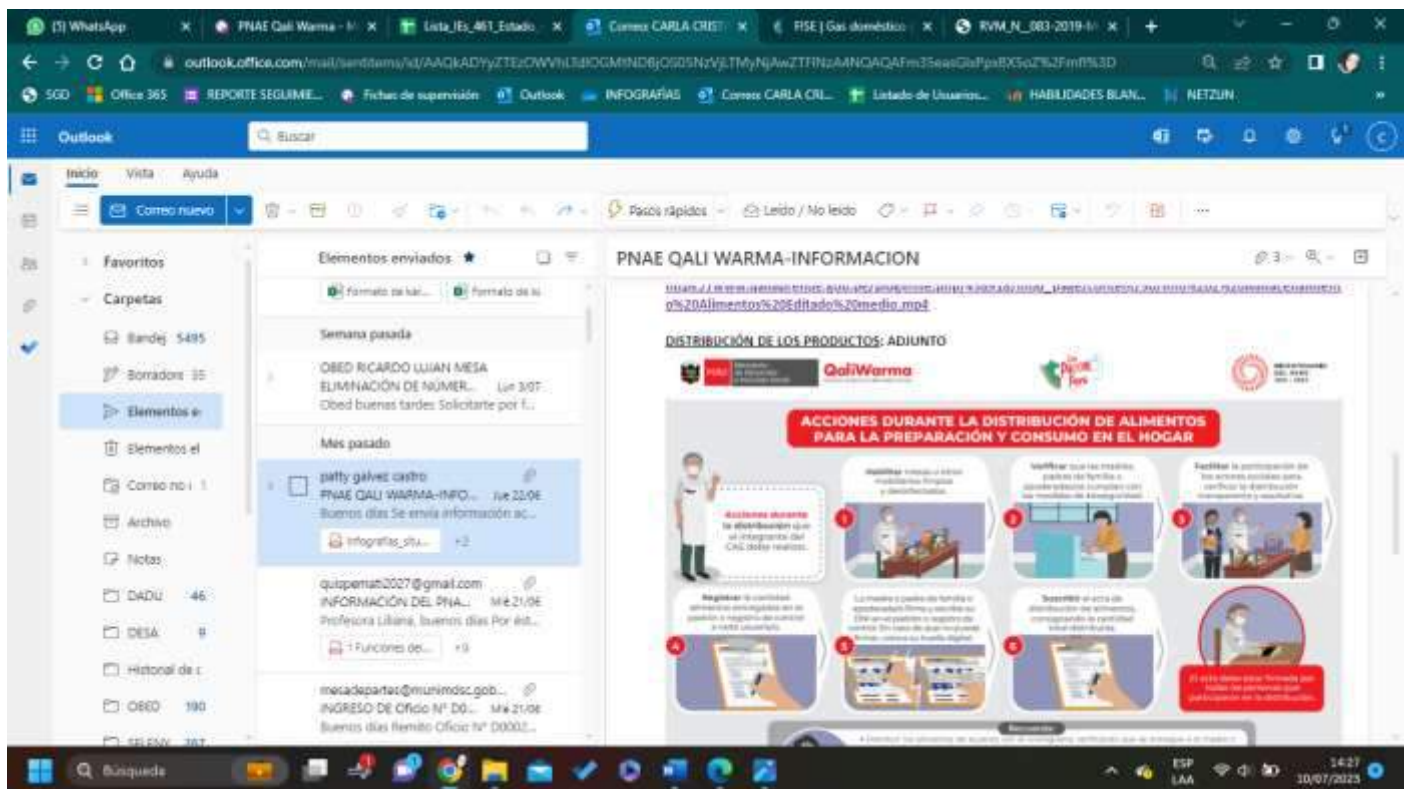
(5) WhatsApp | PNAE Qali Warma - | Lista_IEs_461_Estado | Correo: CARLA CRIST | FISE | Gas doméstico | RVM_N_083-2019-

outlook.office.com/mail/sentitems/id/AAQkADYyZTEzOWVhLTdlOGMtNDBjOS05NzVjLTMyNjAwZTFINzA4NQAQAFm35easGlsPpsBXSoZ%2Fmfl%3D

SGD | Office 365 | REPORTE SEGUIMIE... | Fichas de supervisión | Outlook | INFOGRAFÍAS | Correo: CARLA CRI... | Listado de Usuarios... | HABILIDADES BLAN... | NETZUN

Outlook | Buscar

Inicio | Vista | Ayuda

Correo nuevo | Pasos rápidos | Leído / No leído

Favoritos
Carpetas
Bandej 5495
Borradore 35
Elementos e
Elementos el
Correo no i 1
Archivo
Notas
DADU 46
DESA 8
Historial de c
OBED 190

Elementos enviados ★

Formato de ler... | Formato de ix

Semana pasada

OBED RICARDO LUJAN MESA
ELIMINACIÓN DE NÚMER... Lun 3/07
Obed buenas tardes Solicitarte por f...

Mes pasado

patty galvez castro
PNAE QALI WARMA-INFO... Jue 22/06
Buenos días Se envía información ac...
Infografías_situ... +2

quispemati2027@gmail.com
INFORMACIÓN DEL PNA... Mié 21/06
Profesora Liliana, buenos días Por est...
1 Funciones de... +9

mesadepartes@munimdsc.gob...
INGRESO DE Oficio N° D0... Mié 21/06
Buenos días Remito Oficio N° D0002...

PNAE QALI WARMA-INFORMACION

o%20Alimentos%20Editado%20medio.mp4

DISTRIBUCIÓN DE LOS PRODUCTOS: ADJUNTO

QaliWarma

ACCIONES DURANTE LA DISTRIBUCIÓN DE ALIMENTOS PARA LA PREPARACIÓN Y CONSUMO EN EL HOGAR

Acciones durante la distribución que el integrante del CAE debe realizar.

1 Habilitar mesas o sillas limpias y desinfectadas.
2 Verificar que las madres, padres de familia o apoderados cumplan con las medidas de bioseguridad.
3 Facilitar la participación de los actores sociales para verificar la distribución transparente y equitativa.
4 Registrar la cantidad de alimentos entregados en el padrón o registro de control a cada usuario.
5 La madre o padre de familia o apoderado firma y escribe su DNI en el padrón o registro de control.
6 Suscribir el acta de distribución de alimentos, consignando la cantidad total distribuida.

El acta debe estar firmada por todas las personas que participaron en la distribución.

Recuerda

Búsqueda | ESP LAA | 14:27 10/07/2023